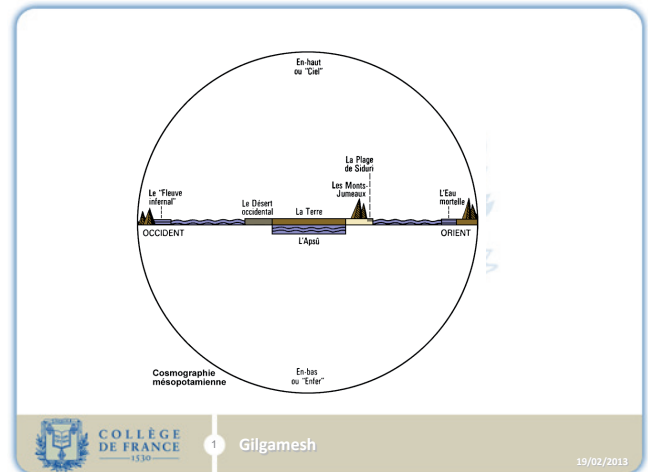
En-haut ou "Ciel"

La Plage de Siduri

Les Monts-Jumeaux

Le "Fleuve infernal"

Le Désert occidental

La Terre

L'Eau mortelle

OCCIDENT

ORIENT

L'Apsû

Cosmographie mésopotamienne

En-bas ou "Enfer"

COLLÈGE DE FRANCE 1530

1

Gilgamesh

19/02/2013